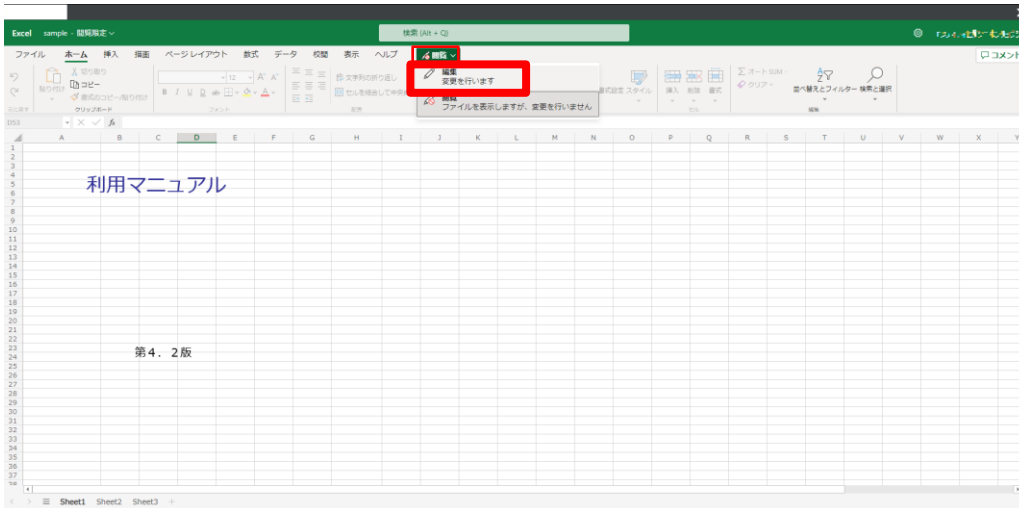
Excel sample - 閲覧限定

検索 (Alt + Q)

ファイル ホーム 挿入 描画 ページレイアウト 数式 データ 校閲 表示 ヘルプ 閲覧

コメント

切り取り
貼り付け コピー
書式のコピー/貼り付け
元に戻す クリップボード フォント

文字列の折り返し
セルを結合して中央揃え
配置

編集
変更を行います

閲覧
ファイルを表示しますが、変更を行いません

書式設定 スタイル
挿入 削除 書式
セル

オート SUM
クリア
並べ替えとフィルター 検索と選択
編集

D53

A B C D E F G H I J K L M N O P Q R S T U V W X

1
2
3
4
5
6
7
8
9
10
11
12
13
14
15
16
17
18
19
20
21
22
23
24
25
26
27
28
29
30
31
32
33
34
35
36
37

利用マニュアル

第4．2版

Sheet1 Sheet2 Sheet3 +